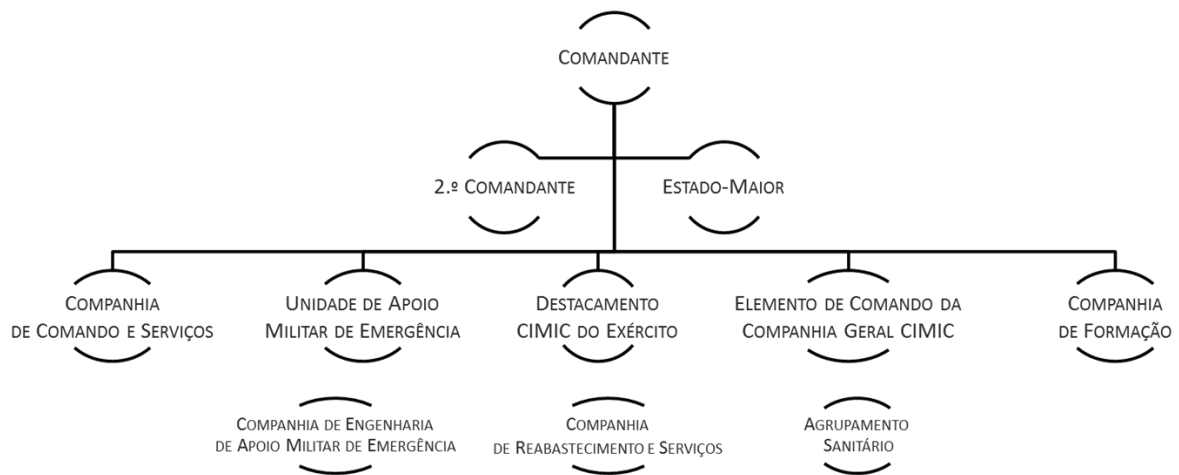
Comandante

2.º Comandante

Estado-Maior

Companhia de Comando e Serviços

Unidade de Apoio Militar de Emergência

Destacamento CIMIC do Exército

Elemento de Comando da Companhia Geral CIMIC

Companhia de Formação

Companhia de Engenharia de Apoio Militar de Emergência

Companhia de Reabastecimento e Serviços

Agrupamento Sanitário